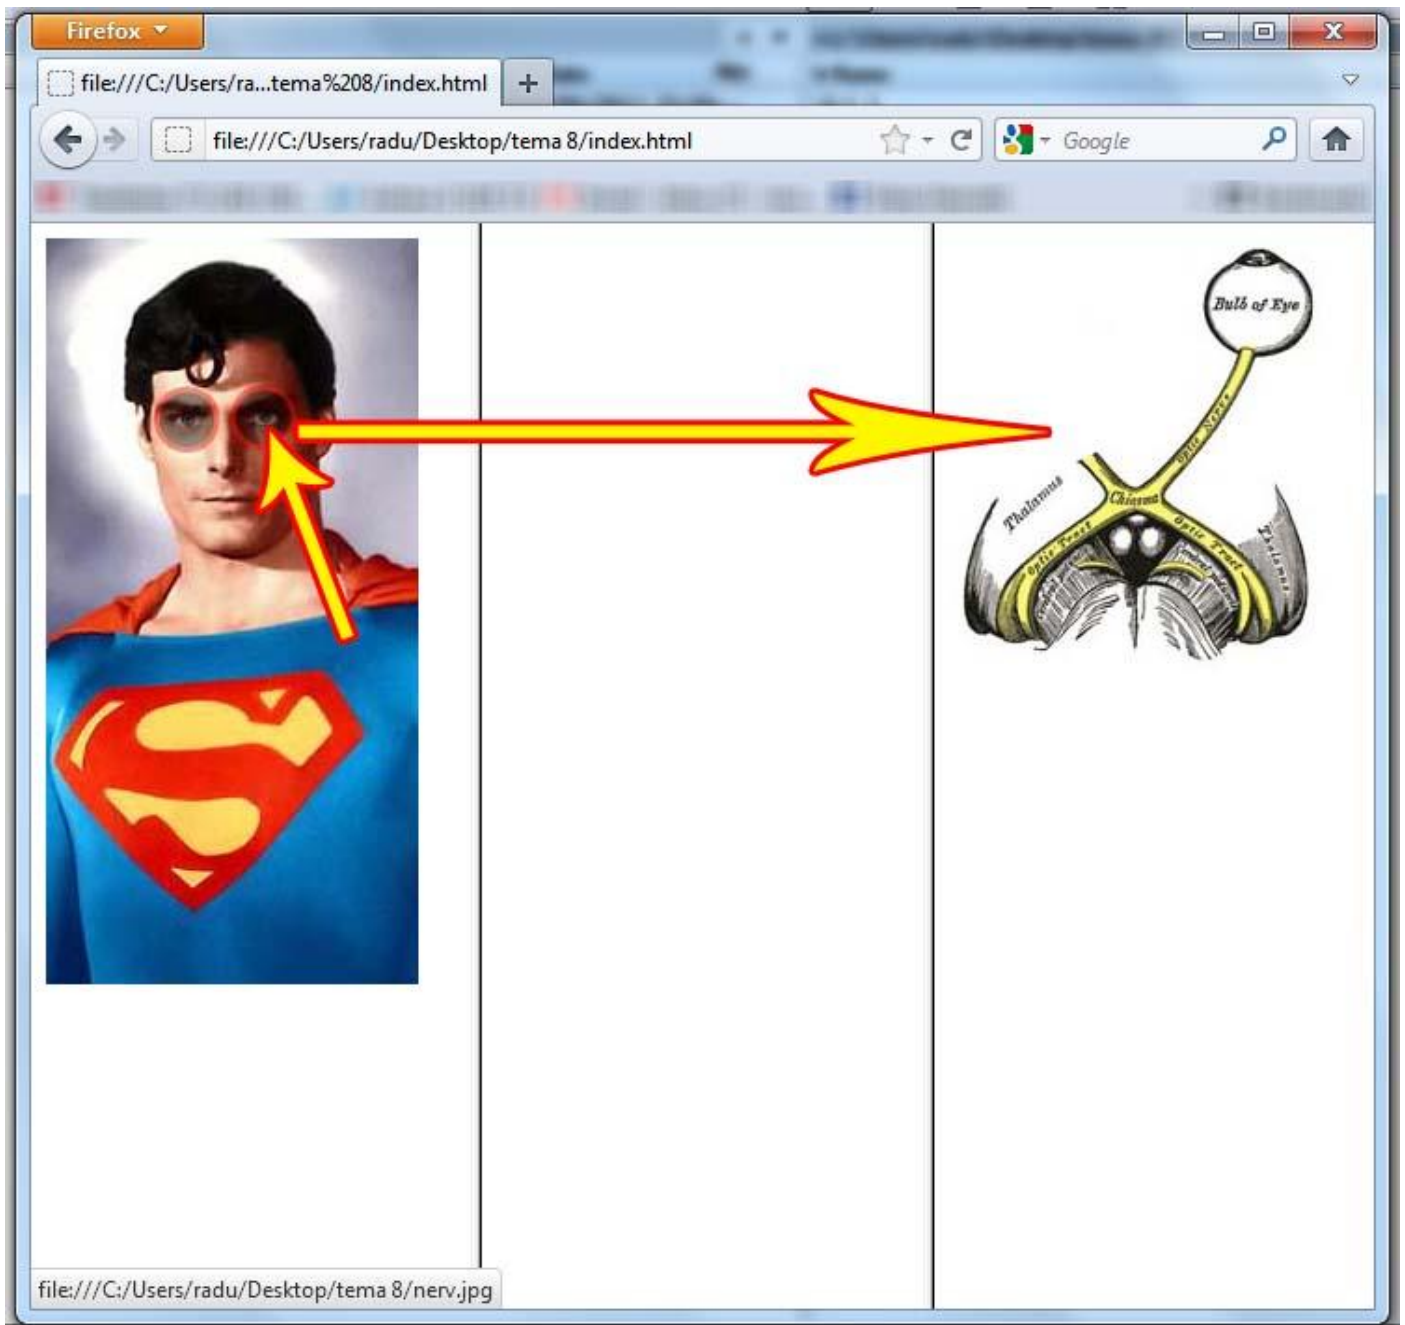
Firefox

file:///C:/Users/ra...tema%208/index.html +

file:///C:/Users/radu/Desktop/tema 8/index.html

Google

Bulb of Eye
Optic Nerve
Thalamus
Chiasma
Optic Tract
Optic Tract
Thalamus

file:///C:/Users/radu/Desktop/tema 8/nerv.jpg